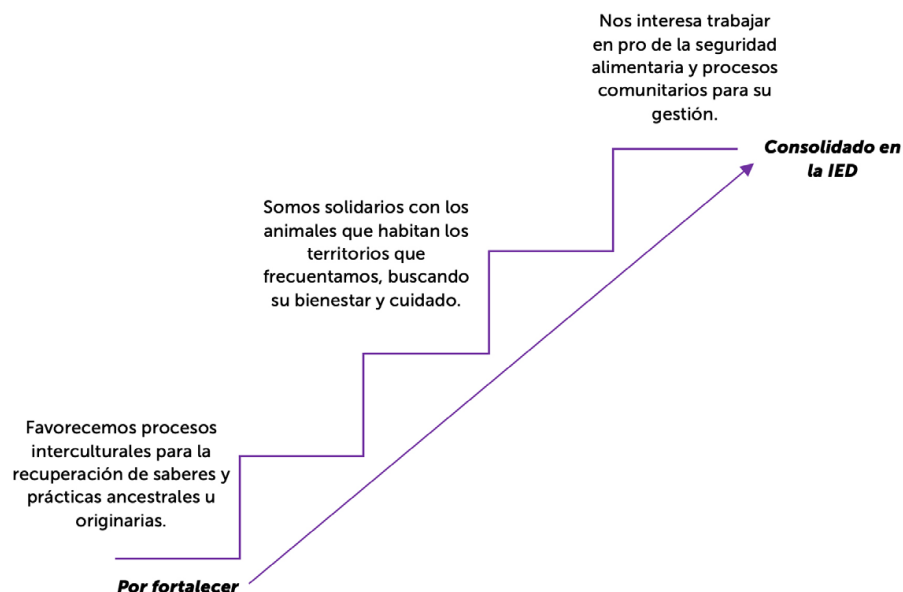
Nos interesa trabajar en pro de la seguridad alimentaria y procesos comunitarios para su gestión.

Consolidado en la IED

Somos solidarios con los animales que habitan los territorios que frecuentamos, buscando su bienestar y cuidado.

Favorecemos procesos interculturales para la recuperación de saberes y prácticas ancestrales u originarias.

Por fortalecer